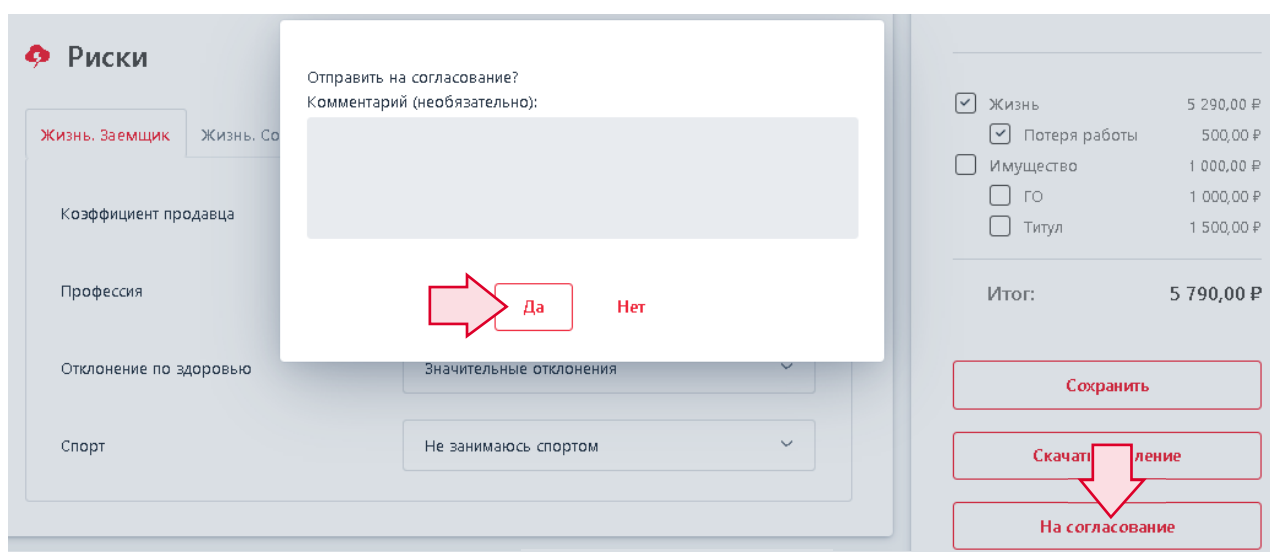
Риски

Жизнь. Заемщик | Жизнь. Со

Коэффициент продавца

Профессия

Отклонение по здоровью | Значительные отклонения

Спорт | Не занимаюсь спортом

Отправить на согласование?
Комментарий (необязательно):

Да | Нет

Жизнь 5 290,00 ₽
Потеря работы 500,00 ₽
Имущество 1 000,00 ₽
ГО 1 000,00 ₽
Титул 1 500,00 ₽

Итог: 5 790,00 ₽

Сохранить

Скачат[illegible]ление

На согласование